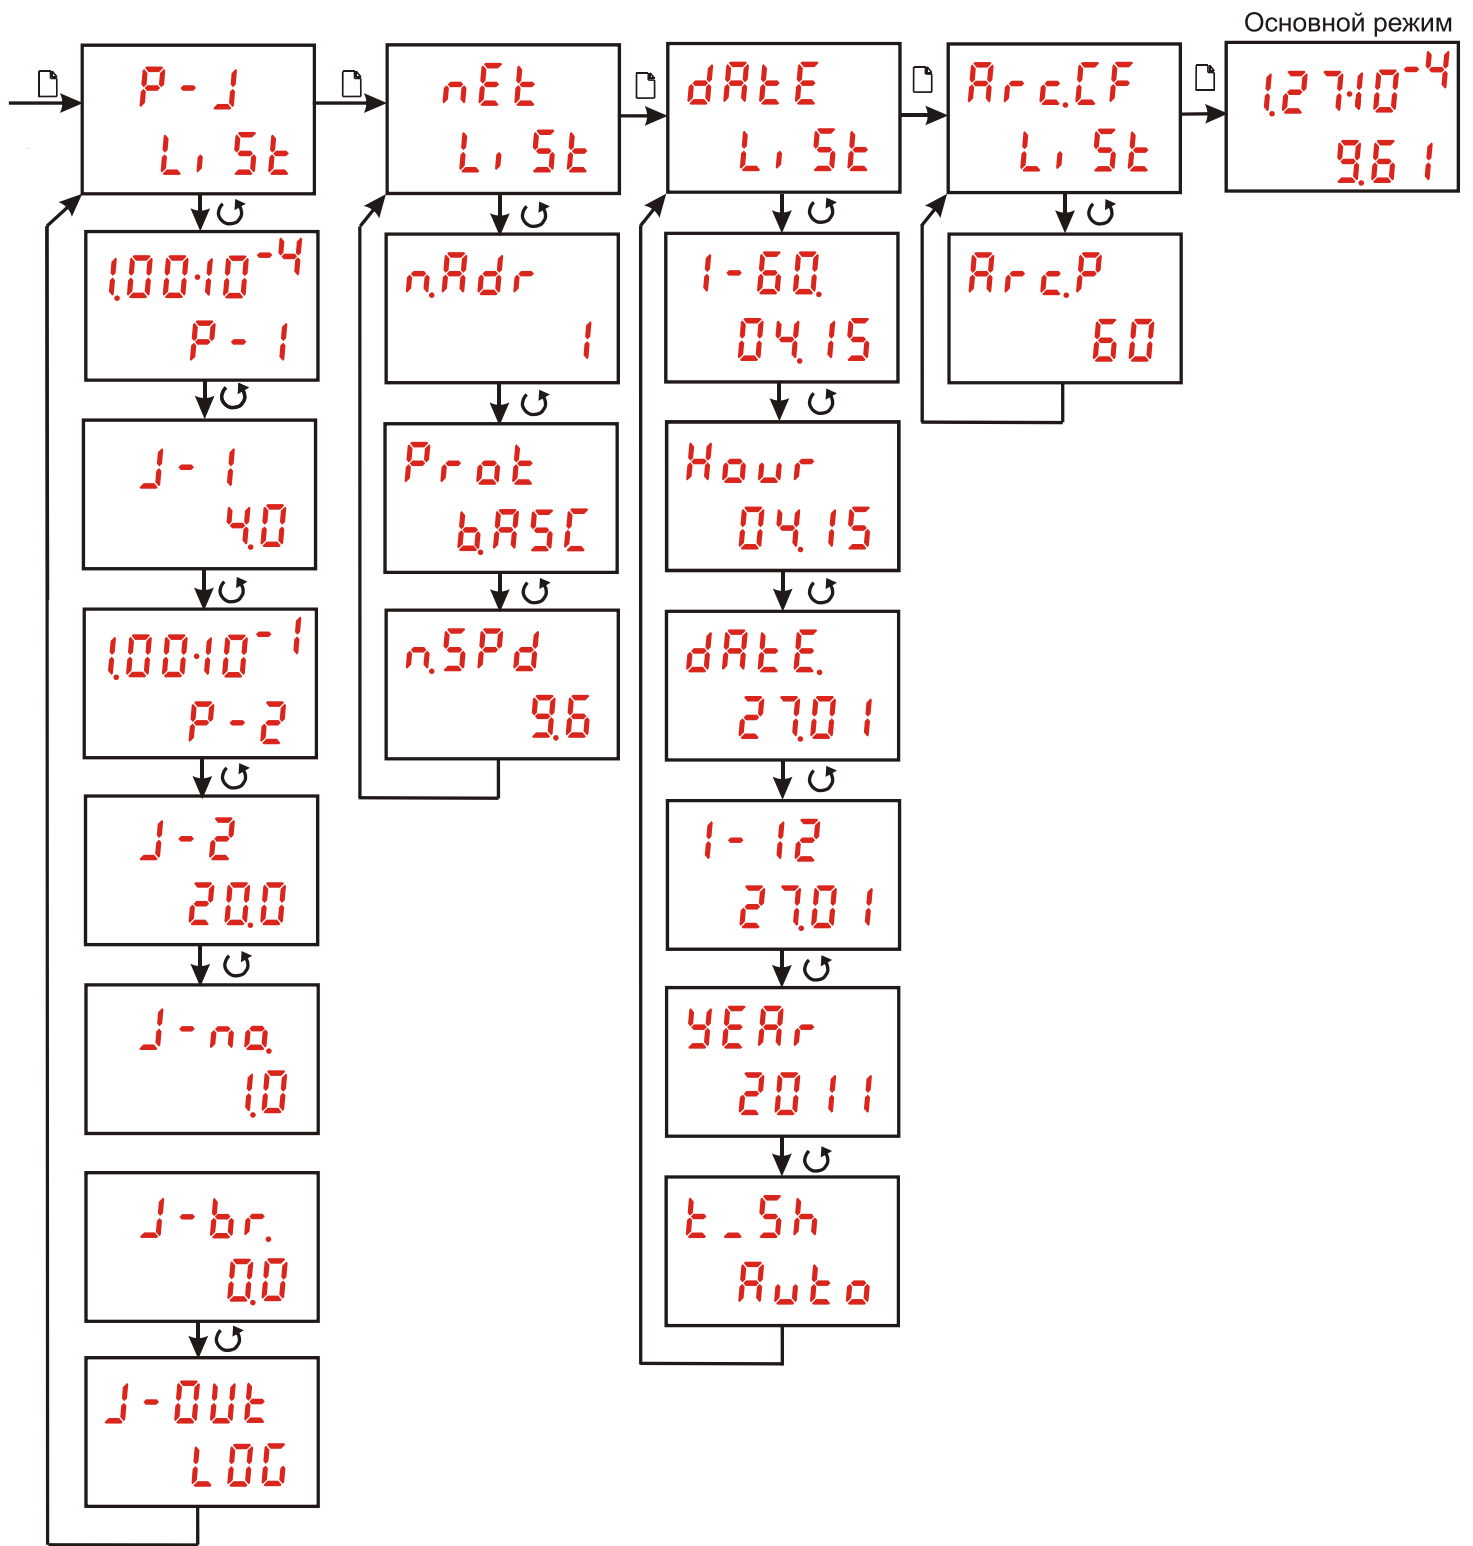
Основной режим

P-J
Li St

1.00·10$^{-4}$
P- 1

J- 1
4.0

1.00·10$^{-1}$
P-2

J-2
20.0

J-no.
1.0

J-br.
0.0

J-OUt
LOG

nEt
Li St

n.Adr
1

Prot
b.ASC

n.SPd
9.6

dAtE
Li St

1-60.
04.15

Hour
04.15

dAtE.
27.01

1- 12
27.01

YEAr
2011

t_Sh
Auto

Arc.CF
Li St

Arc.P
60

1.27·10$^{-4}$
9.61